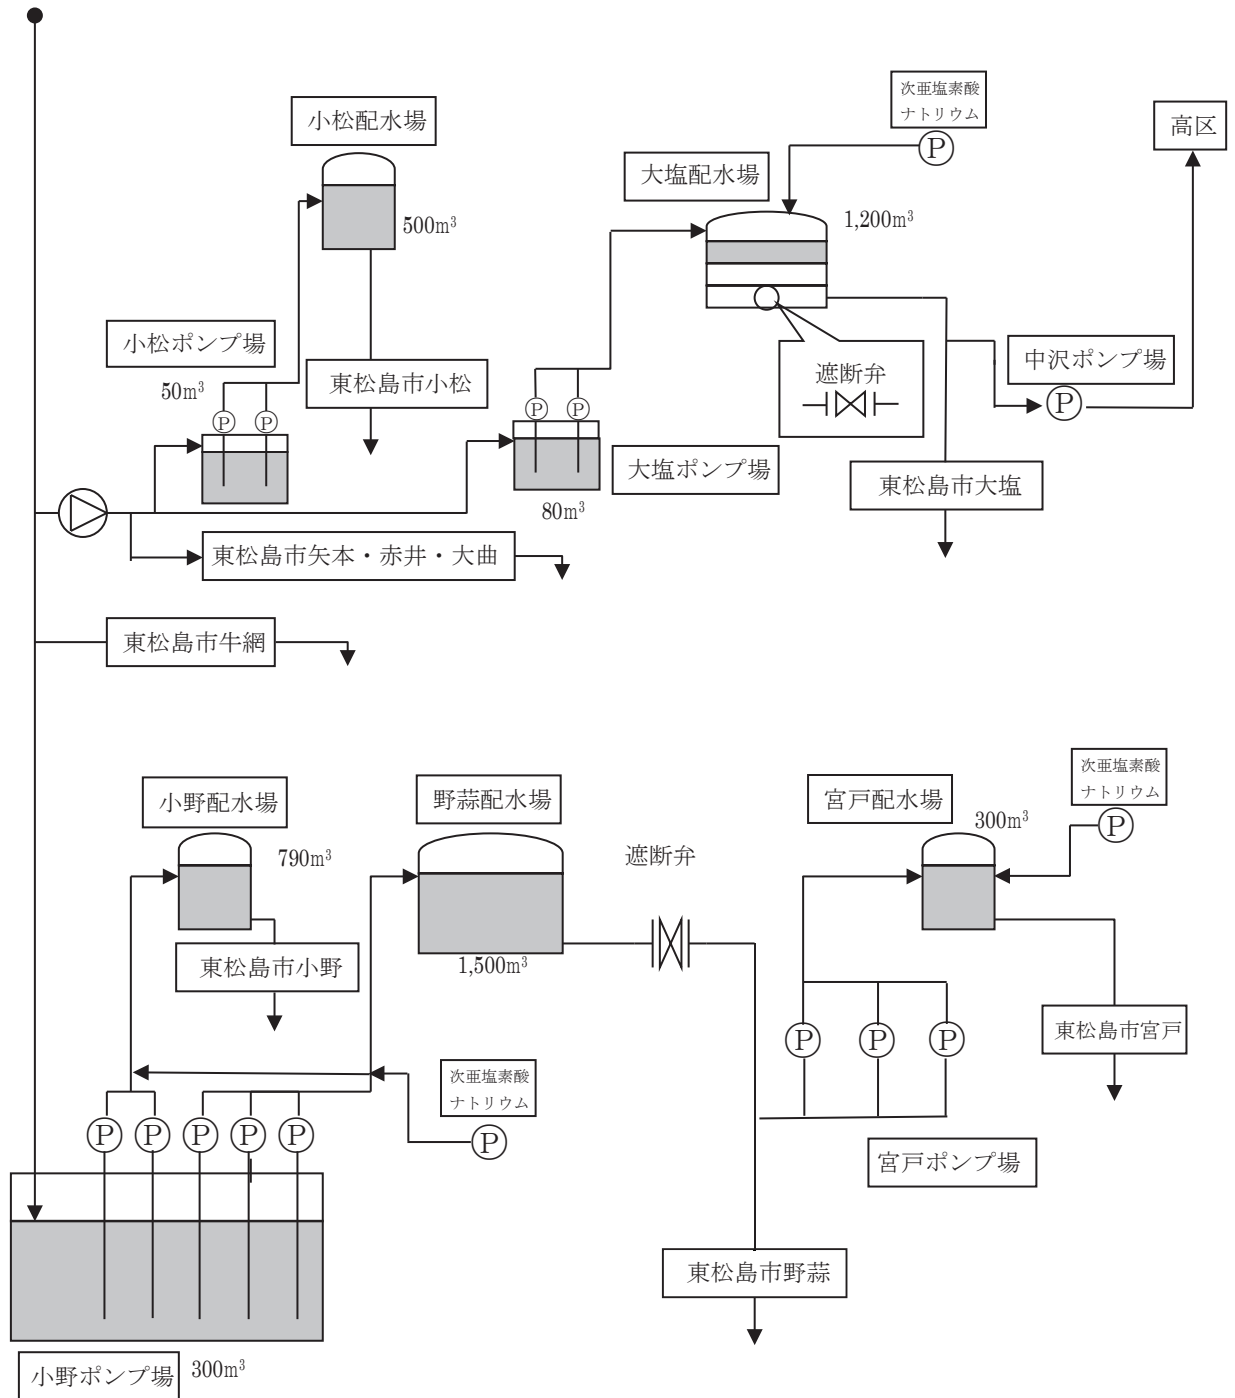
次亜塩素酸ナトリウム

P

高区

小松配水場

大塩配水場

500m$^3$

1,200m$^3$

小松ポンプ場

中沢ポンプ場

遮断弁

50m$^3$

東松島市小松

P P

P P

P

大塩ポンプ場

東松島市大塩

80m$^3$

東松島市矢本・赤井・大曲

東松島市牛網

次亜塩素酸ナトリウム

小野配水場

野蒜配水場

宮戸配水場

300m$^3$

P

790m$^3$

遮断弁

東松島市小野

1,500m$^3$

P P P

東松島市宮戸

次亜塩素酸ナトリウム

P P P P P

P

宮戸ポンプ場

東松島市野蒜

小野ポンプ場

300m$^3$